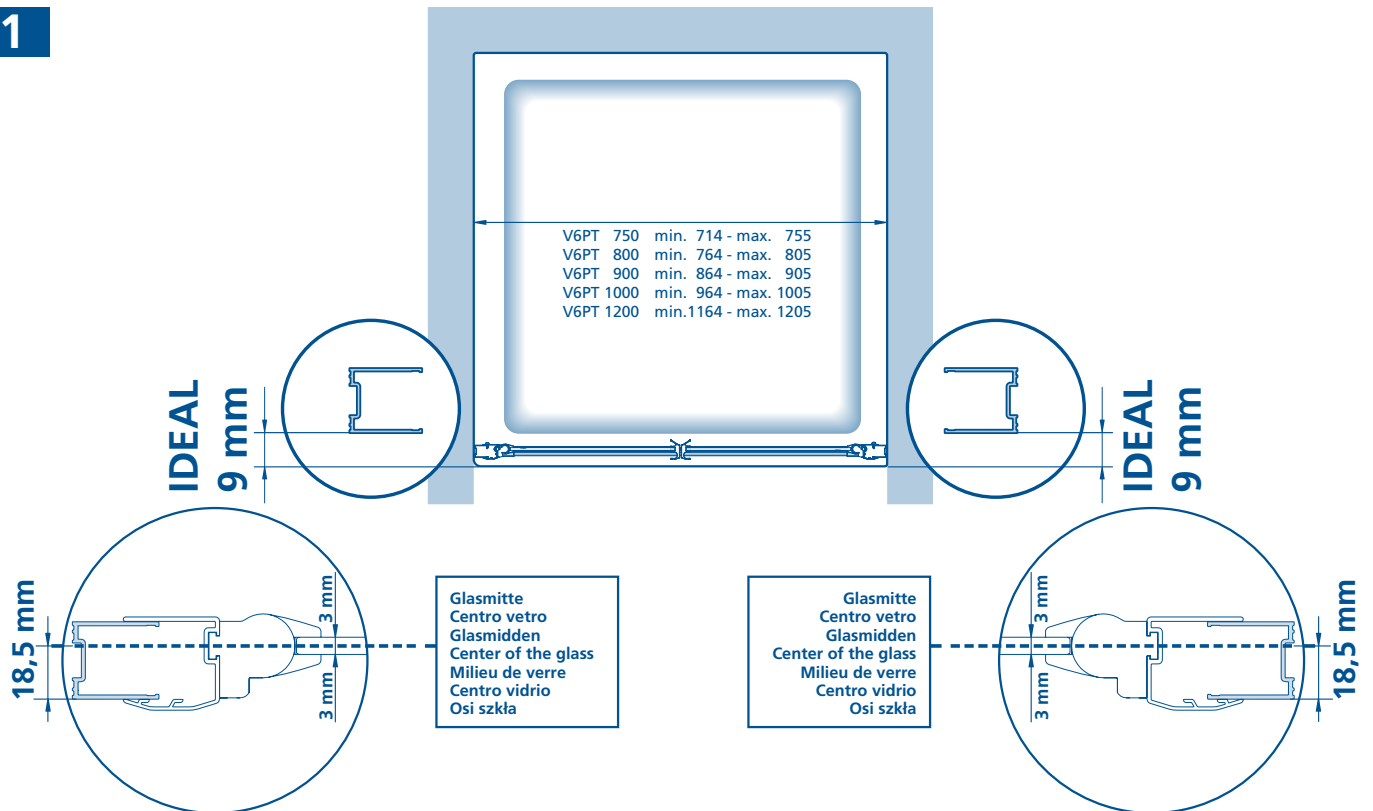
1

V6PT 750 min. 714 - max. 755
V6PT 800 min. 764 - max. 805
V6PT 900 min. 864 - max. 905
V6PT 1000 min. 964 - max. 1005
V6PT 1200 min.1164 - max. 1205

IDEAL 9 mm

IDEAL 9 mm

18,5 mm

3 mm

3 mm

Glasmitte
Centro vetro
Glasmidden
Center of the glass
Milieu de verre
Centro vidrio
Osi szkła

Glasmitte
Centro vetro
Glasmidden
Center of the glass
Milieu de verre
Centro vidrio
Osi szkła

3 mm

3 mm

18,5 mm